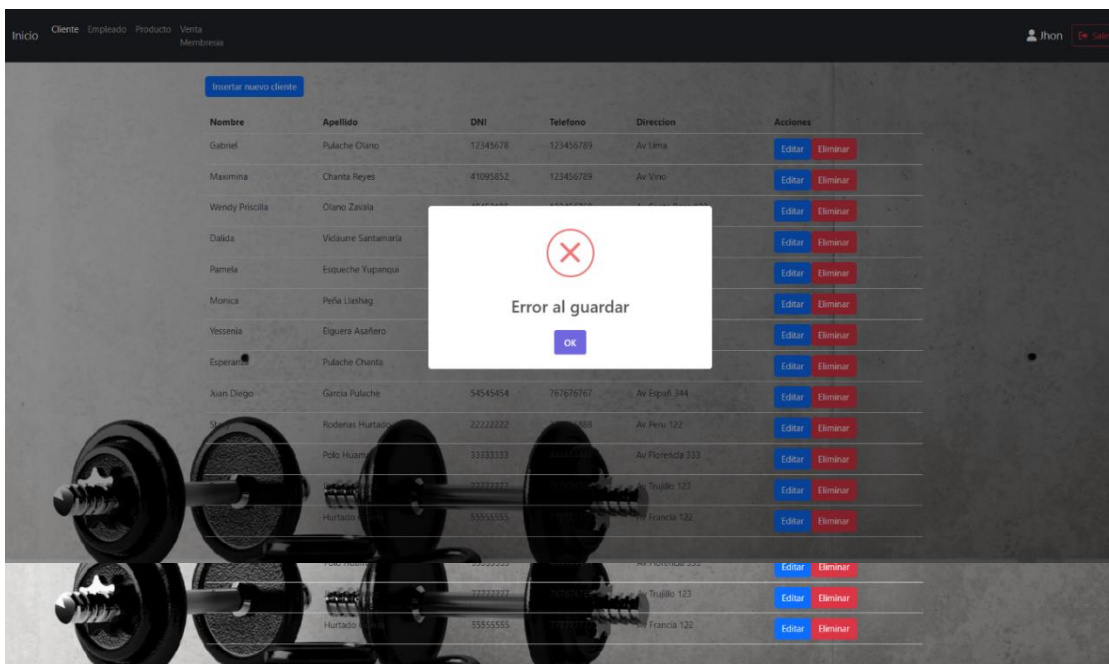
Inicio Cliente Empleado Producto Venta Membresia

Jhon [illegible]

Insertar nuevo cliente

| Nombre | Apellido | DNI | Telefono | Direccion | Acciones |
|---|---|---|---|---|---|
| Gabriel | Pulache Olano | 12345678 | 123456789 | Av Lima | Editar Eliminar |
| Maximina | Chanta Reyes | 41095852 | 123456789 | Av Vino | Editar Eliminar |
| Wendy Priscilla | Olano Zavala | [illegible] | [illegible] | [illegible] | Editar Eliminar |
| Dalida | Vidaurre Santamaria | | | | Editar Eliminar |
| Pamela | Esqueche Yupanqui | | | | Editar Eliminar |
| Monica | Peña Llashag | | | | Editar Eliminar |
| Yessenia | Eiguera Asañero | | | | Editar Eliminar |
| Esperanza | Pulache Chanta | | | | Editar Eliminar |
| Juan Diego | Garcia Pulache | 54545454 | 767676767 | Av Españ 344 | Editar Eliminar |
| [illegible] | Rodenas Hurtado | 22222222 | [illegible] | Av Peru 122 | Editar Eliminar |
| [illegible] | Polo Huam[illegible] | 33333333 | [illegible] | Av Florencia 333 | Editar Eliminar |
| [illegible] | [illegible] | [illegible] | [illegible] | Av Trujillo 123 | Editar Eliminar |
| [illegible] | Hurtado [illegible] | 55555555 | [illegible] | Av Francia 122 | Editar Eliminar |
| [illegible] | Polo Huam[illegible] | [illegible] | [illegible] | Av Florencia 333 | Editar Eliminar |
| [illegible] | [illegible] | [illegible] | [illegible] | Av Trujillo 123 | Editar Eliminar |
| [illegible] | Hurtado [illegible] | 55555555 | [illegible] | Av Francia 122 | Editar Eliminar |

Error al guardar

OK